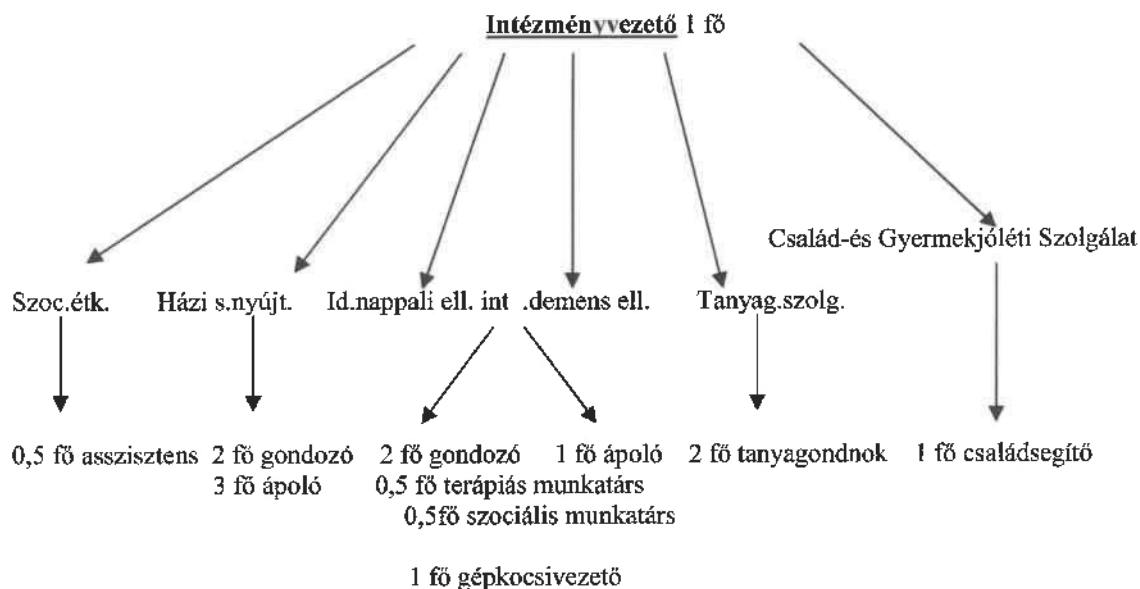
Intézményvezető 1 fő

Szoc.étk.

Házi s.nyújt.

Id.nappali ell. int

.demens ell.

Tanyag.szolg.

Család-és Gyermekjóléti Szolgálat

0,5 fő asszisztens

2 fő gondozó
3 fő ápoló

2 fő gondozó

1 fő ápoló

0,5 fő terápiás munkatárs
0,5fő szociális munkatárs

2 fő tanyagondnok

1 fő családsegítő

1 fő gépkocsivezető